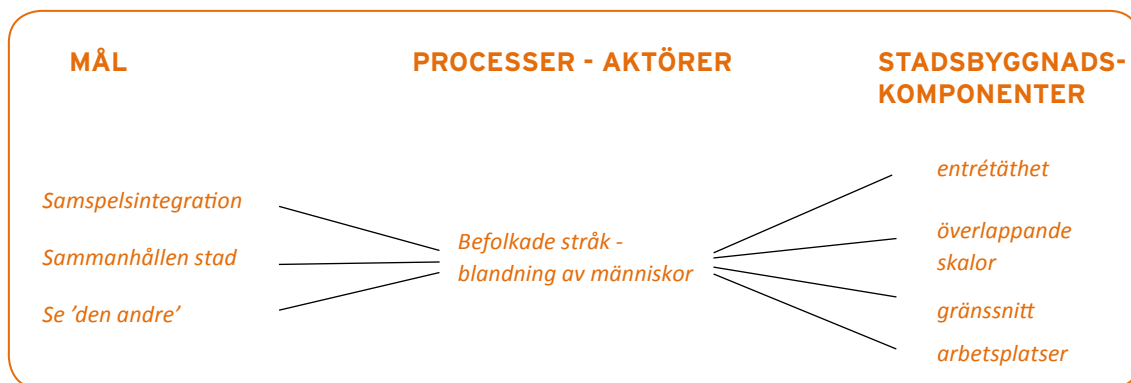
MÅL

PROCESSER - AKTÖRER

STADSBYGGNADSKOMPONENTER

Samspelsintegration

Sammanhållen stad

Se 'den andre'

Befolkade stråk - blandning av människor

entrétäthet

överlappande skalor

gränssnitt

arbetsplatser